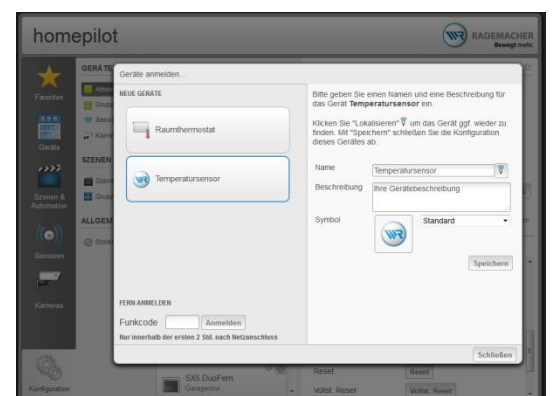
homepilot

RADEMACHER
Bewegt mehr.

Favoriten

Geräte

Szenen & Automation

Sensoren

Kameras

Konfiguration

GERÄTE

SZENEN

ALLGEM

Geräte anmelden...

NEUE GERÄTE

Raumthermostat

Temperatursensor

FERN ANMELDEN

Funkcode

Anmelden

Nur innerhalb der ersten 2 Std. nach Netzanschluss

Bitte geben Sie einen Namen und eine Beschreibung für das Gerät **Temperatursensor** ein.

Klicken Sie "Lokalisieren" um das Gerät ggf. wieder zu finden. Mit "Speichern" schließen Sie die Konfiguration dieses Gerätes ab.

Name
Temperatursensor

Beschreibung
Ihre Gerätebeschreibung

Symbol
Standard

Speichern

Schließen

SX5 DuoFern
Garagentor

Reset
Reset

Vollst. Reset
Vollst. Reset